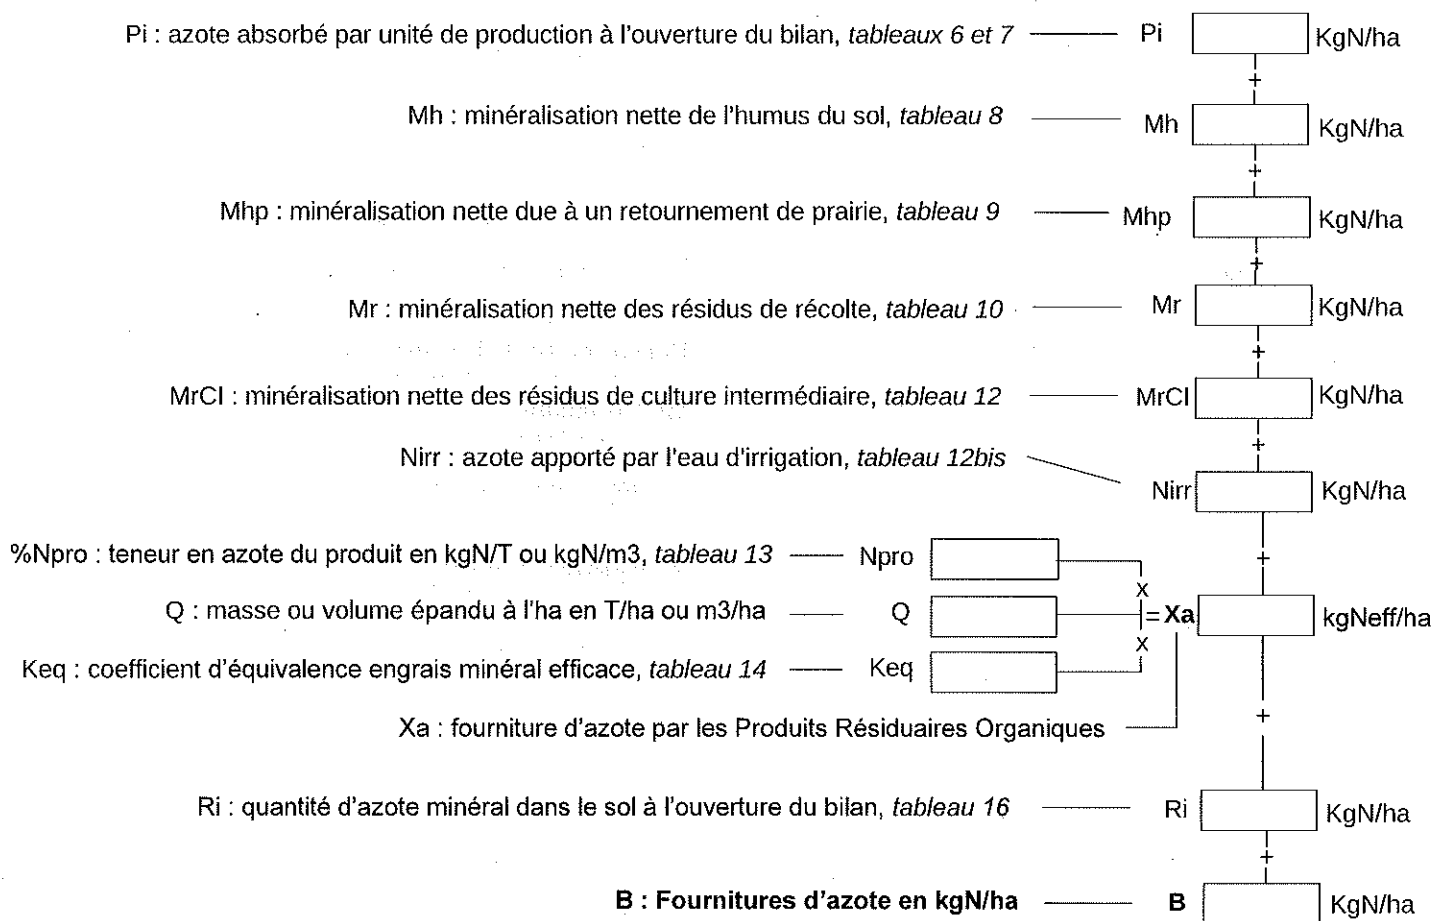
Pi : azote absorbé par unité de production à l'ouverture du bilan, *tableaux 6 et 7* Pi KgN/ha

+

Mh : minéralisation nette de l'humus du sol, *tableau 8* Mh KgN/ha

+

Mhp : minéralisation nette due à un retournement de prairie, *tableau 9* Mhp KgN/ha

+

Mr : minéralisation nette des résidus de récolte, *tableau 10* Mr KgN/ha

+

MrCI : minéralisation nette des résidus de culture intermédiaire, *tableau 12* MrCI KgN/ha

+

Nirr : azote apporté par l'eau d'irrigation, *tableau 12bis* Nirr KgN/ha

+

%Npro : teneur en azote du produit en kgN/T ou kgN/m3, *tableau 13* Npro

x

Q : masse ou volume épandu à l'ha en T/ha ou m3/ha Q = Xa kgNeff/ha

x

Keq : coefficient d'équivalence engrais minéral efficace, *tableau 14* Keq

Xa : fourniture d'azote par les Produits Résiduaires Organiques

+

Ri : quantité d'azote minéral dans le sol à l'ouverture du bilan, *tableau 16* Ri KgN/ha

+

**B : Fournitures d'azote en kgN/ha** **B** KgN/ha